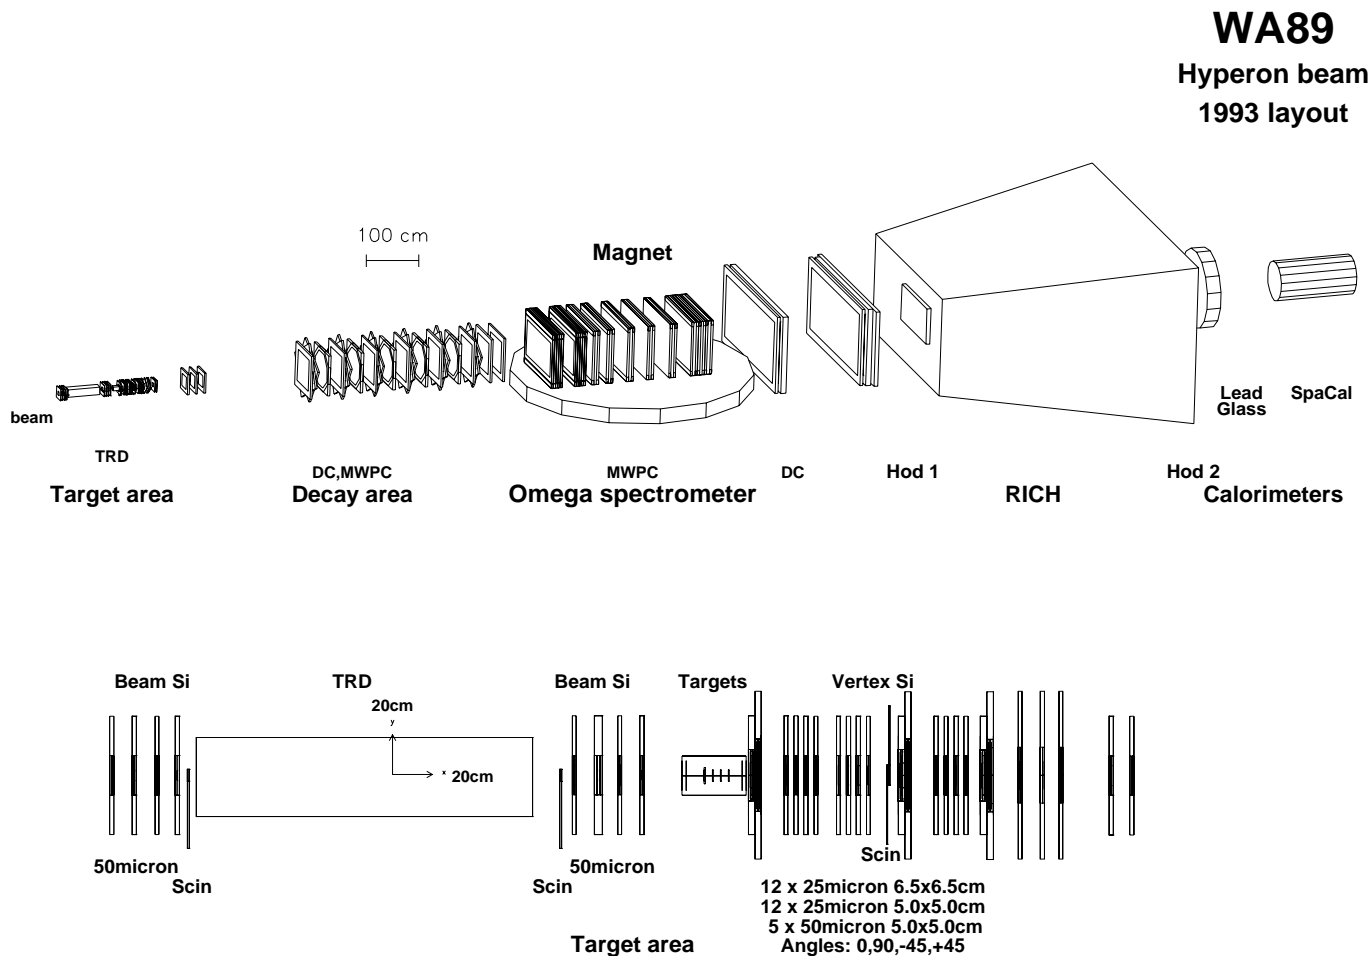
WA89
Hyperon beam
1993 layout

100 cm

Magnet

beam

Lead Glass SpaCal

TRD
Target area

DC,MWPC
Decay area

MWPC
Omega spectrometer

DC

Hod 1

RICH

Hod 2
Calorimeters

Beam Si TRD Beam Si Targets Vertex Si

20cm
y
x 20cm

50micron
Scin

Scin
50micron

Scin

12 x 25micron 6.5x6.5cm
12 x 25micron 5.0x5.0cm
5 x 50micron 5.0x5.0cm
Angles: 0,90,-45,+45

Target area